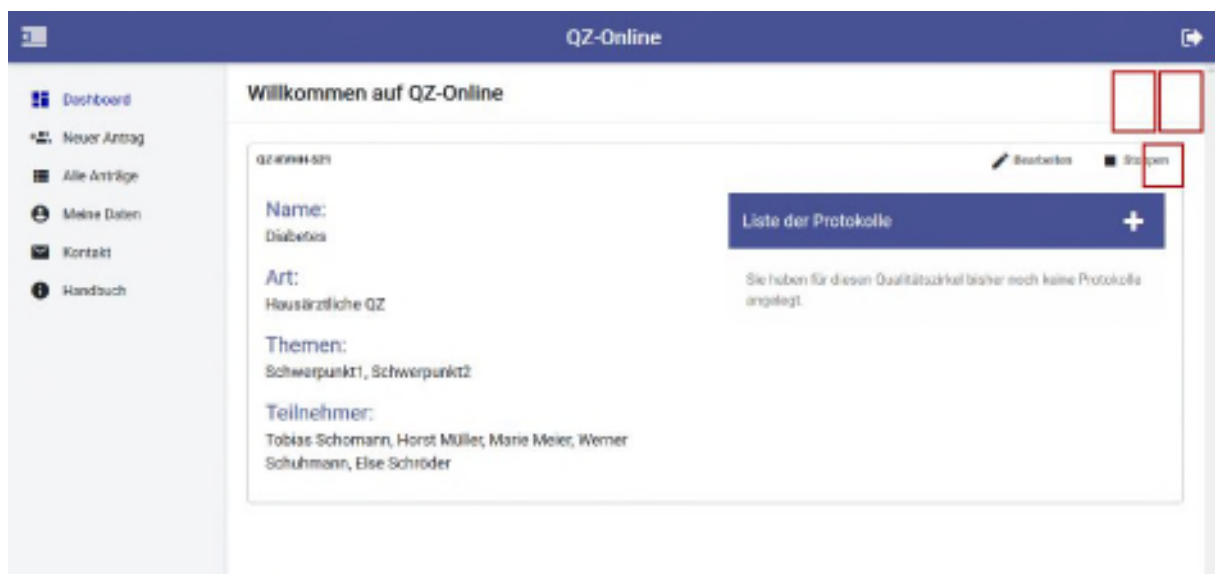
QZ-Online

Dashboard
Neuer Antrag
Alle Anträge
Meine Daten
Kontakt
Handbuch

Willkommen auf QZ-Online

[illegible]

Bearbeiten
Stoppen

Name:
Diabetes

Art:
Hausärztliche QZ

Themen:
Schwerpunkt1, Schwerpunkt2

Teilnehmer:
Tobias Schomann, Horst Müller, Marie Meier, Werner Schuhmann, Else Schröder

Liste der Protokolle

Sie haben für diesen Qualitätszirkel bisher noch keine Protokolle angelegt.